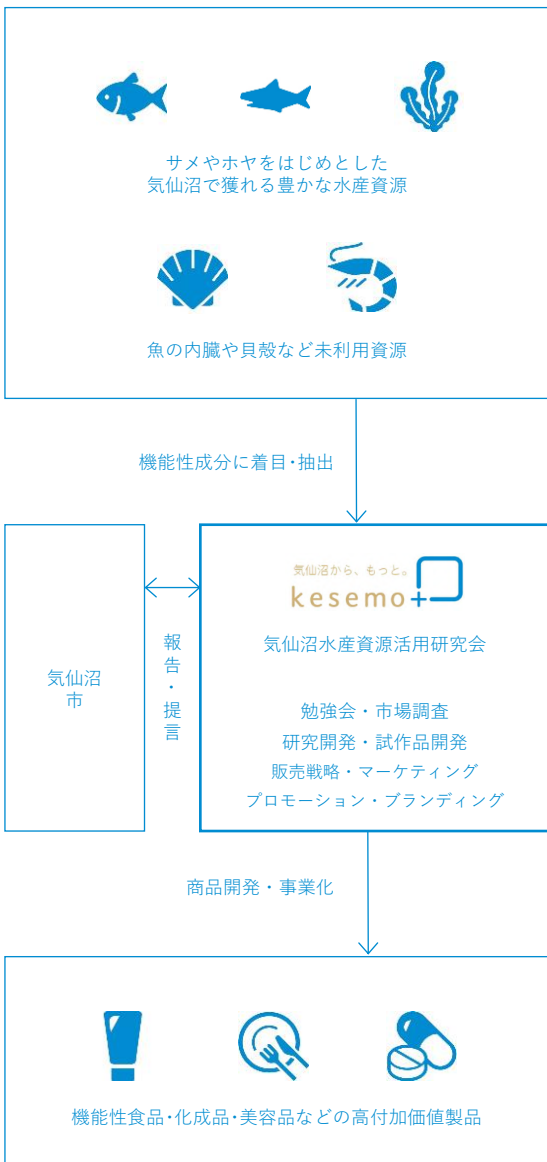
サメやホヤをはじめとした
気仙沼で獲れる豊かな水産資源

魚の内臓や貝殻など未利用資源

機能性成分に着目・抽出

気仙沼から、もっと。
kesemo+

気仙沼水産資源活用研究会

勉強会・市場調査
研究開発・試作品開発
販売戦略・マーケティング
プロモーション・ブランディング

気仙沼市

報告・提言

商品開発・事業化

機能性食品・化成品・美容品などの高付加価値製品